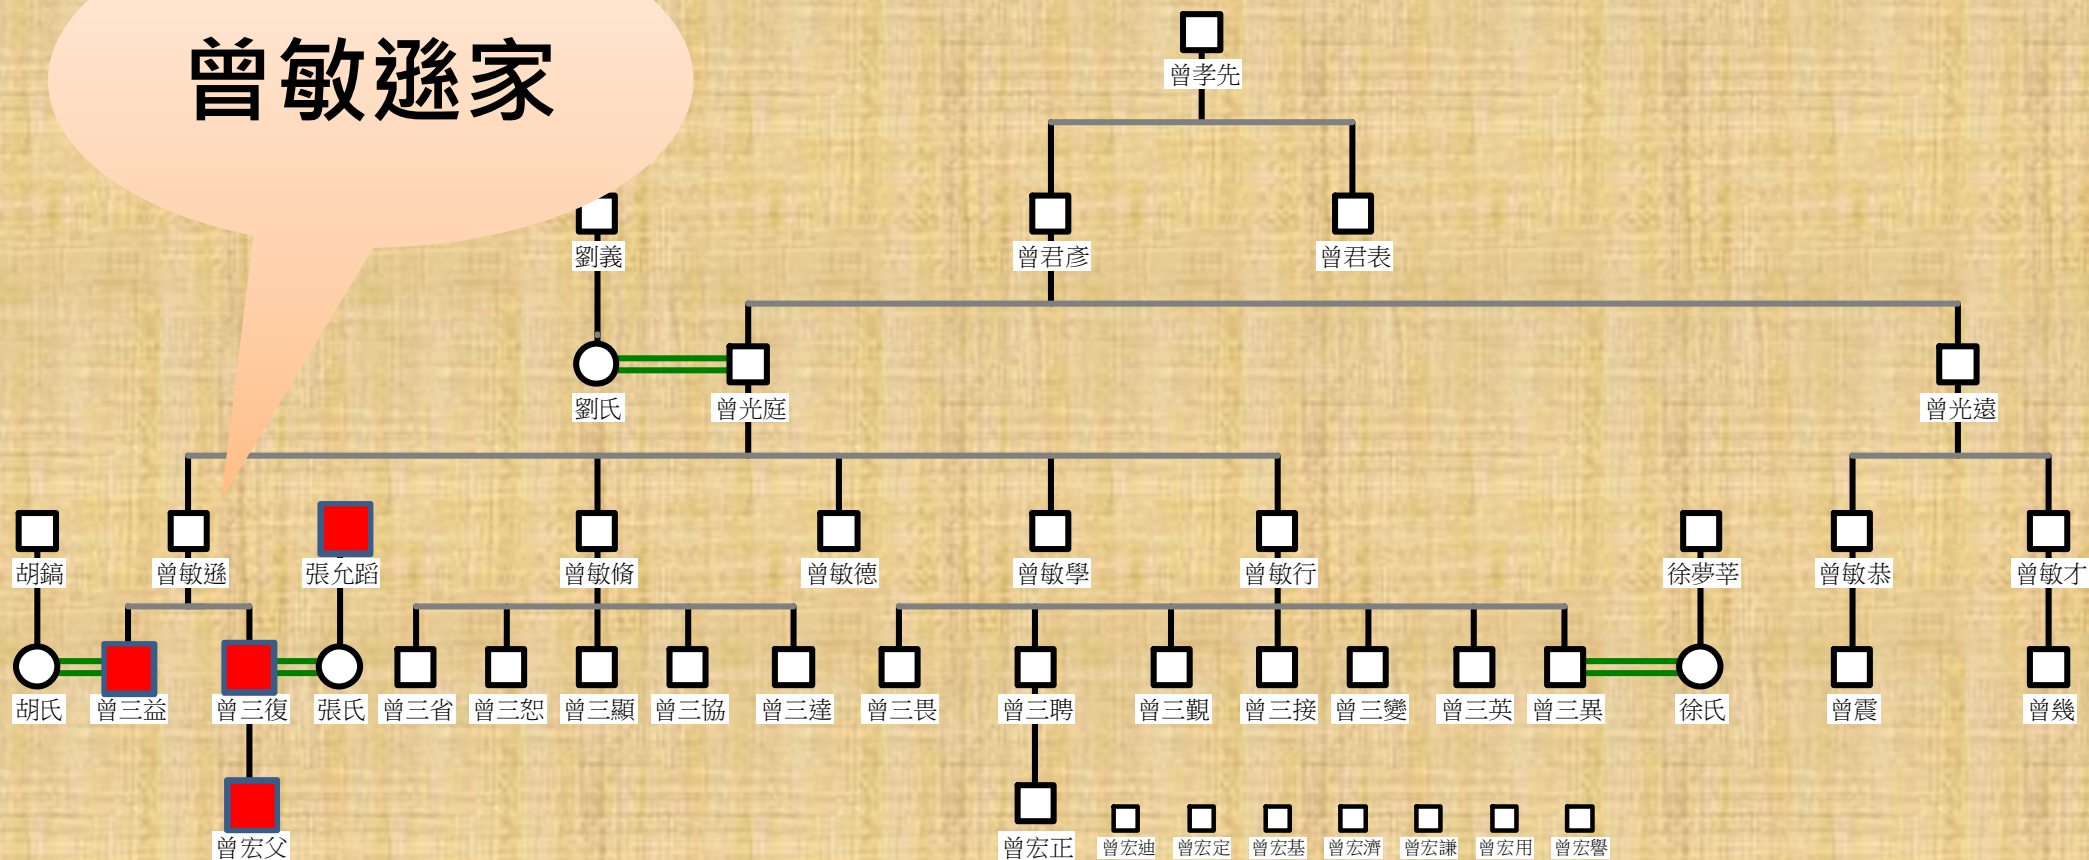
曾敏遜家

曾孝先

曾君彥　曾君表

劉義

劉氏　曾光庭　曾光遠

胡鎬　曾敏遜　張允蹈　曾敏脩　曾敏德　曾敏學　曾敏行　徐夢莘　曾敏恭　曾敏才

胡氏　曾三益　曾三復　張氏　曾三省　曾三恕　曾三顯　曾三協　曾三達　曾三畏　曾三聘　曾三覲　曾三接　曾三變　曾三英　曾三異　徐氏　曾震　曾幾

曾宏父　曾宏正　曾宏迪　曾宏定　曾宏基　曾宏濟　曾宏謙　曾宏用　曾宏譽